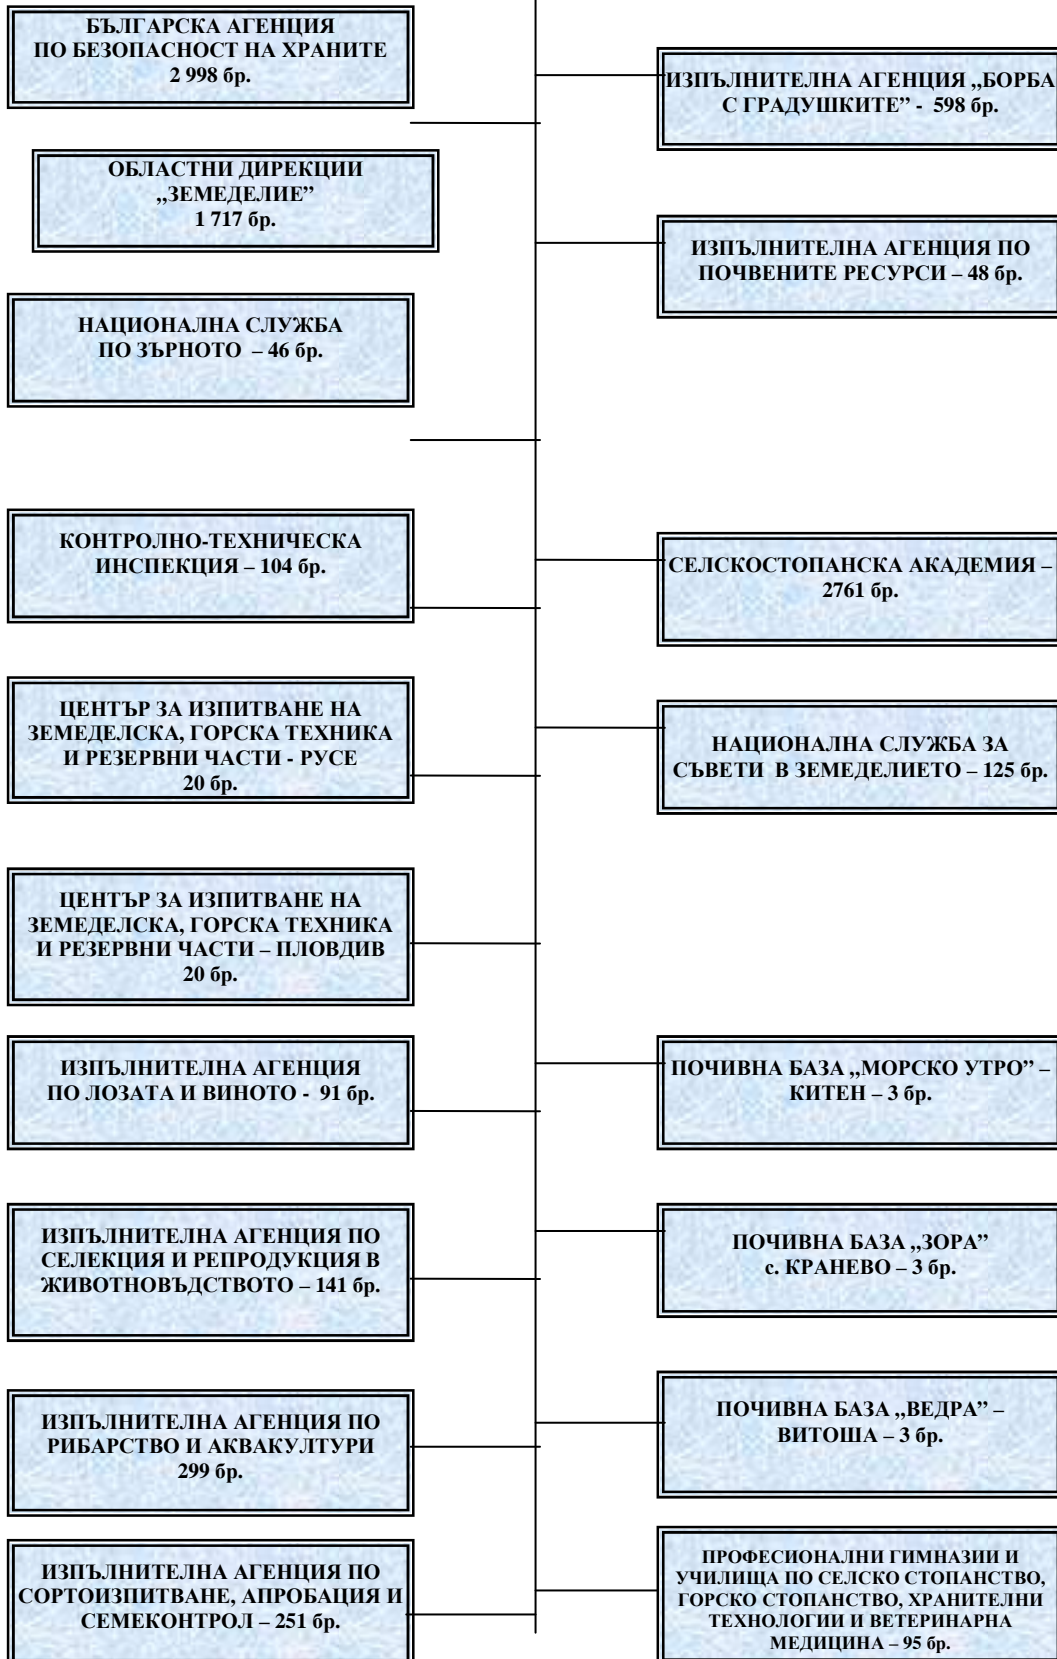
БЪЛГАРСКА АГЕНЦИЯ ПО БЕЗОПАСНОСТ НА ХРАНИТЕ 2 998 бр.

ИЗПЪЛНИТЕЛНА АГЕНЦИЯ „БОРБА С ГРАДУШКИТЕ" - 598 бр.

ОБЛАСТНИ ДИРЕКЦИИ „ЗЕМЕДЕЛИЕ" 1 717 бр.

ИЗПЪЛНИТЕЛНА АГЕНЦИЯ ПО ПОЧВЕНИТЕ РЕСУРСИ – 48 бр.

НАЦИОНАЛНА СЛУЖБА ПО ЗЪРНОТО – 46 бр.

КОНТРОЛНО-ТЕХНИЧЕСКА ИНСПЕКЦИЯ – 104 бр.

СЕЛСКОСТОПАНСКА АКАДЕМИЯ – 2761 бр.

ЦЕНТЪР ЗА ИЗПИТВАНЕ НА ЗЕМЕДЕЛСКА, ГОРСКА ТЕХНИКА И РЕЗЕРВНИ ЧАСТИ - РУСЕ 20 бр.

НАЦИОНАЛНА СЛУЖБА ЗА СЪВЕТИ В ЗЕМЕДЕЛИЕТО – 125 бр.

ЦЕНТЪР ЗА ИЗПИТВАНЕ НА ЗЕМЕДЕЛСКА, ГОРСКА ТЕХНИКА И РЕЗЕРВНИ ЧАСТИ – ПЛОВДИВ 20 бр.

ИЗПЪЛНИТЕЛНА АГЕНЦИЯ ПО ЛОЗАТА И ВИНОТО - 91 бр.

ПОЧИВНА БАЗА „МОРСКО УТРО" – КИТЕН – 3 бр.

ИЗПЪЛНИТЕЛНА АГЕНЦИЯ ПО СЕЛЕКЦИЯ И РЕПРОДУКЦИЯ В ЖИВОТНОВЪДСТВОТО – 141 бр.

ПОЧИВНА БАЗА „ЗОРА" с. КРАНЕВО – 3 бр.

ИЗПЪЛНИТЕЛНА АГЕНЦИЯ ПО РИБАРСТВО И АКВАКУЛТУРИ 299 бр.

ПОЧИВНА БАЗА „ВЕДРА" – ВИТОША – 3 бр.

ИЗПЪЛНИТЕЛНА АГЕНЦИЯ ПО СОРТОИЗПИТВАНЕ, АПРОБАЦИЯ И СЕМЕКОНТРОЛ – 251 бр.

ПРОФЕСИОНАЛНИ ГИМНАЗИИ И УЧИЛИЩА ПО СЕЛСКО СТОПАНСТВО, ГОРСКО СТОПАНСТВО, ХРАНИТЕЛНИ ТЕХНОЛОГИИ И ВЕТЕРИНАРНА МЕДИЦИНА – 95 бр.